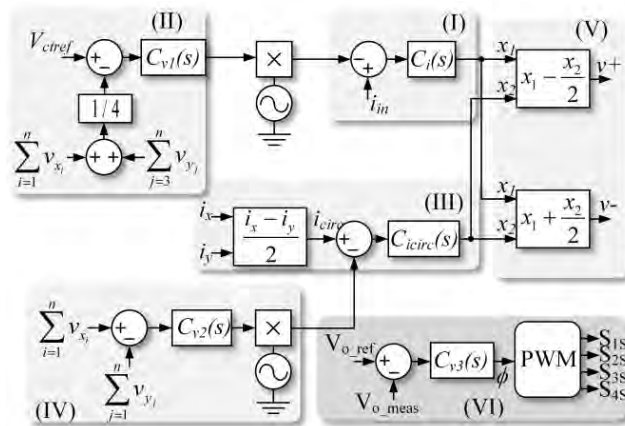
(II)

$V_{ctref}$

+ −

$C_{v1}(s)$

×

$1/4$

+ +

$\sum_{i=1}^{n} v_{x_i}$

$\sum_{j=3}^{n} v_{y_j}$

(I)

− +

$C_i(s)$

$i_{in}$

$x_1$

$x_2$

(V)

$x_1 - \frac{x_2}{2}$

$v+$

$x_1$

$x_2$

$x_1 + \frac{x_2}{2}$

$v-$

$i_x$

$i_y$

$\frac{i_x - i_y}{2}$

$i_{circ}$

(III)

+ −

$C_{icirc}(s)$

$\sum_{i=1}^{n} v_{x_i}$

+ −

$C_{v2}(s)$

×

$\sum_{j=1}^{n} v_{y_j}$

(IV)

$V_{o\_ref}$

+ −

$C_{v3}(s)$

$\phi$

PWM

$S_{1S}$
$S_{2S}$
$S_{3S}$
$S_{4S}$

$V_{o\_meas}$

(VI)